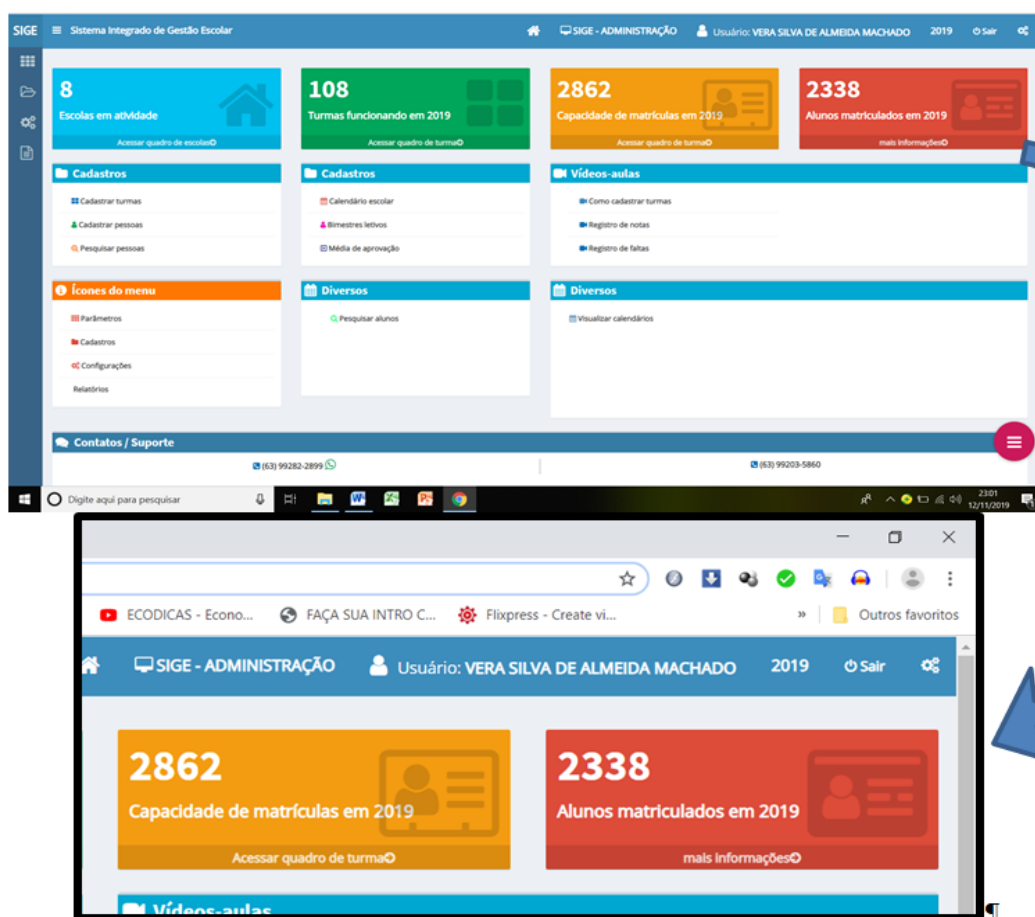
SIGE Sistema Integrado de Gestão Escolar
SIGE - ADMINISTRAÇÃO Usuário: VERA SILVA DE ALMEIDA MACHADO 2019 Sair

8
Escolas em atividade
Acessar quadro de escolas

108
Turmas funcionando em 2019
Acessar quadro de turma

2862
Capacidade de matrículas em 2019
Acessar quadro de turma

2338
Alunos matriculados em 2019
mais informações

Cadastros
Cadastrar turmas
Cadastrar pessoas
Pesquisar pessoas

Cadastros
Calendário escolar
Bimestres letivos
Média de aprovação

Vídeos-aulas
Como cadastrar turmas
Registro de notas
Registro de faltas

Ícones do menu
Parâmetros
Cadastros
Configurações
Relatórios

Diversos
Pesquisar alunos

Diversos
Visualizar calendários

Contatos / Suporte
(63) 99282-2899
(63) 99203-5860

Digite aqui para pesquisar
23:01
12/11/2019

ECODICAS - Econo... FAÇA SUA INTRO C... Flixpress - Create vi... » Outros favoritos

SIGE - ADMINISTRAÇÃO Usuário: VERA SILVA DE ALMEIDA MACHADO 2019 Sair

2862
Capacidade de matrículas em 2019
Acessar quadro de turma

2338
Alunos matriculados em 2019
mais informações

Vídeos-aulas